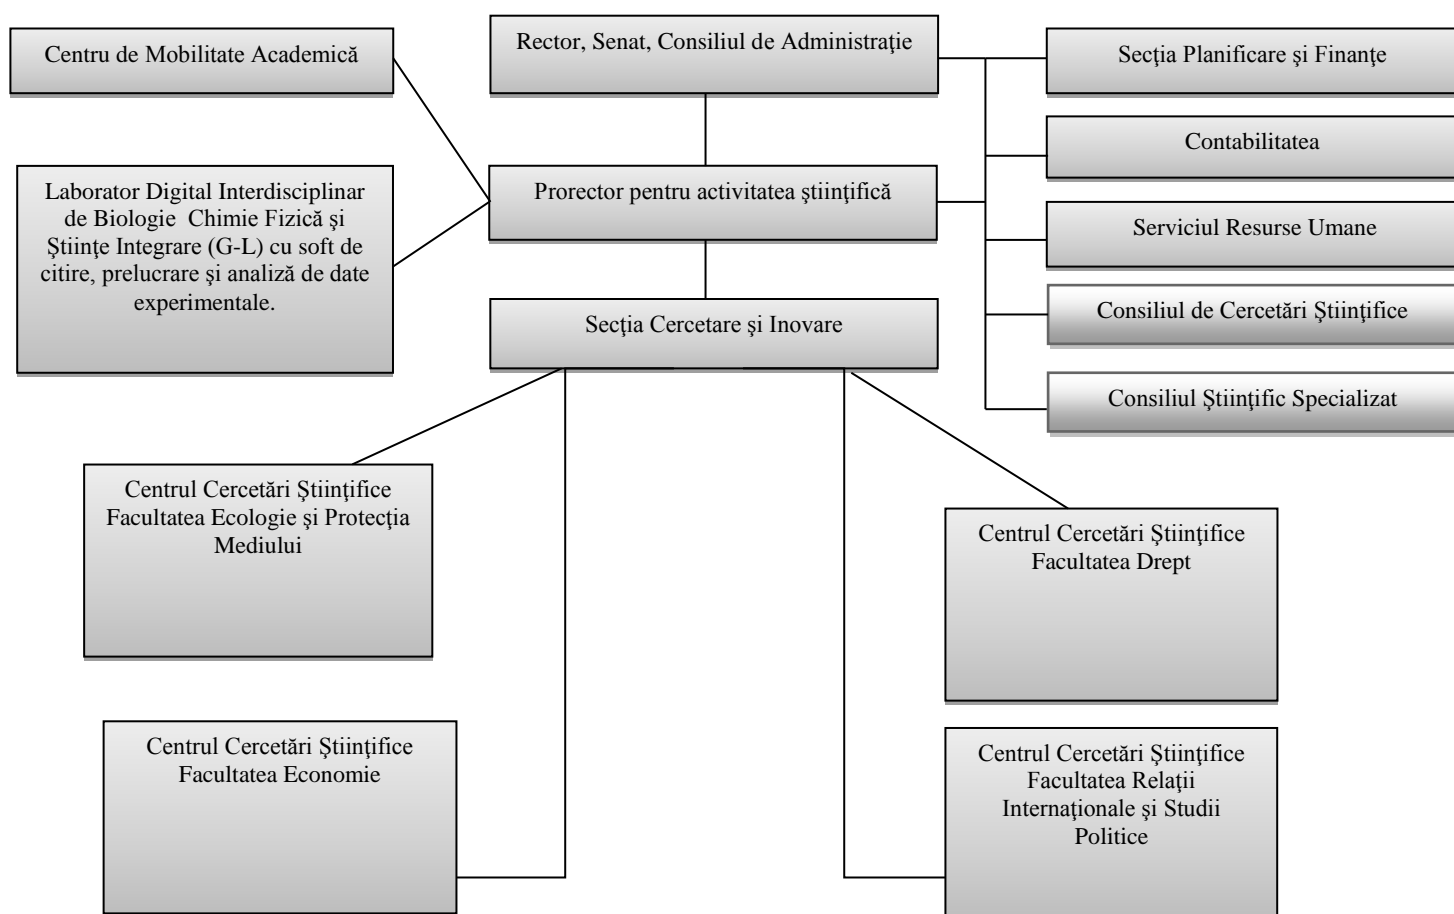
Centru de Mobilitate Academică

Rector, Senat, Consiliul de Administraţie

Secţia Planificare şi Finanţe

Contabilitatea

Laborator Digital Interdisciplinar de Biologie Chimie Fizică şi Ştiinţe Integrare (G-L) cu soft de citire, prelucrare şi analiză de date experimentale.

Prorector pentru activitatea ştiinţifică

Serviciul Resurse Umane

Consiliul de Cercetări Ştiinţifice

Secţia Cercetare şi Inovare

Consiliul Ştiinţific Specializat

Centrul Cercetări Ştiinţifice Facultatea Ecologie şi Protecţia Mediului

Centrul Cercetări Ştiinţifice Facultatea Drept

Centrul Cercetări Ştiinţifice Facultatea Economie

Centrul Cercetări Ştiinţifice Facultatea Relaţii Internaţionale şi Studii Politice